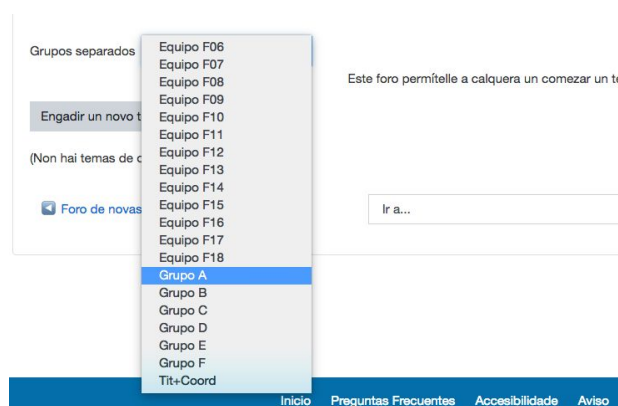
Grupos separados

Equipo F06
Equipo F07
Equipo F08
Equipo F09
Equipo F10
Equipo F11
Equipo F12
Equipo F13
Equipo F14
Equipo F15
Equipo F16
Equipo F17
Equipo F18
Grupo A
Grupo B
Grupo C
Grupo D
Grupo E
Grupo F
Tit+Coord

Este foro permítelle a calquera un comezar un t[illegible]

Engadir un novo t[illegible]

(Non hai temas de c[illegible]

Foro de novas

Ir a...

Inicio Preguntas Frecuentes Accesibilidade Aviso